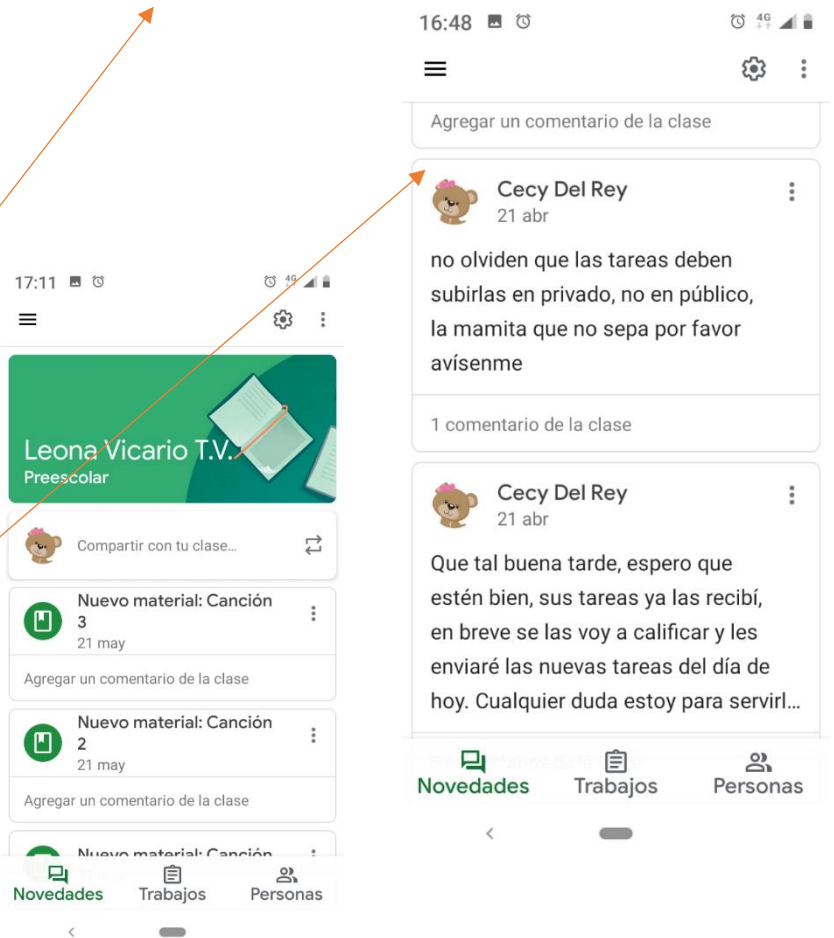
17:11

Leona Vicario T.V.
Preescolar

Compartir con tu clase...

Nuevo material: Canción 3
21 may

Agregar un comentario de la clase

Nuevo material: Canción 2
21 may

Agregar un comentario de la clase

Nuevo material: Canción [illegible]

Novedades Trabajos Personas

16:48 4G

Agregar un comentario de la clase

Cecy Del Rey
21 abr

no olviden que las tareas deben subirlas en privado, no en público, la mamita que no sepa por favor avísenme

1 comentario de la clase

Cecy Del Rey
21 abr

Que tal buena tarde, espero que estén bien, sus tareas ya las recibí, en breve se las voy a calificar y les enviaré las nuevas tareas del día de hoy. Cualquier duda estoy para servirl...

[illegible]

Novedades Trabajos Personas